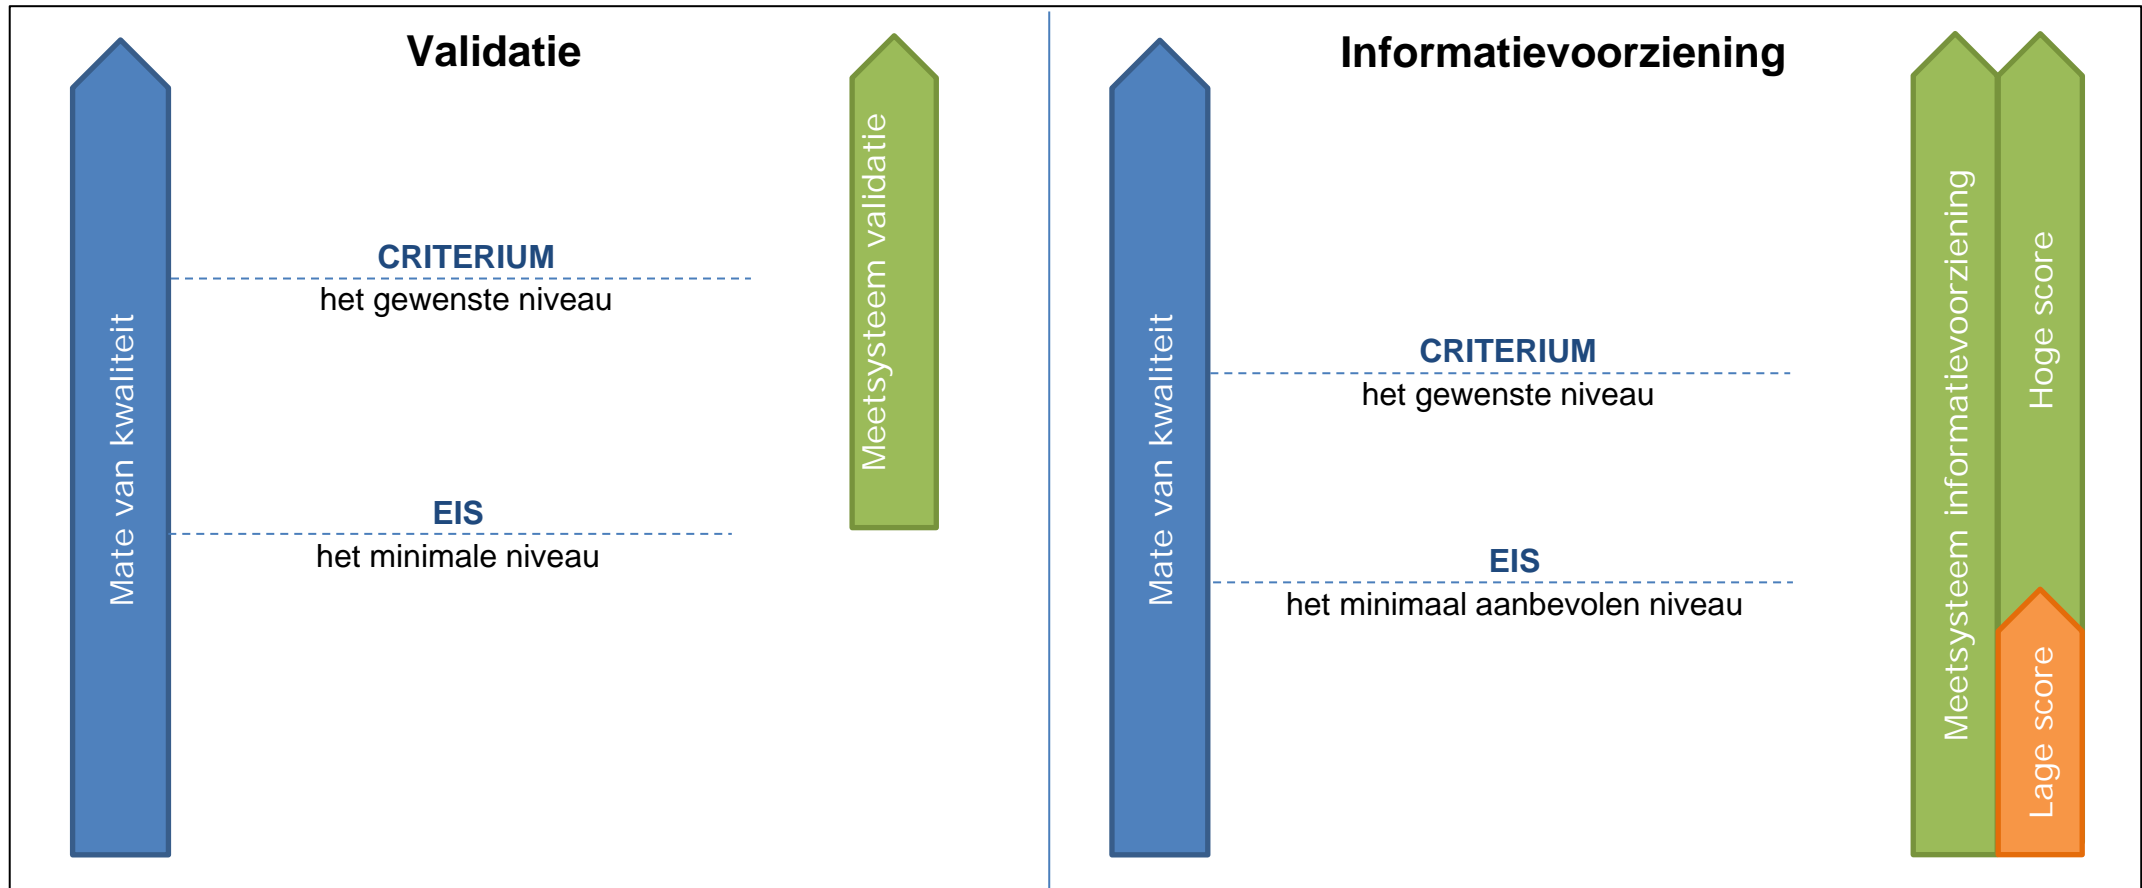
Validatie

Mate van kwaliteit

CRITERIUM
het gewenste niveau

EIS
het minimale niveau

Meetsysteem validatie

Informatievoorziening

Mate van kwaliteit

CRITERIUM
het gewenste niveau

EIS
het minimaal aanbevolen niveau

Meetsysteem informatievoorziening

Hoge score

Lage score